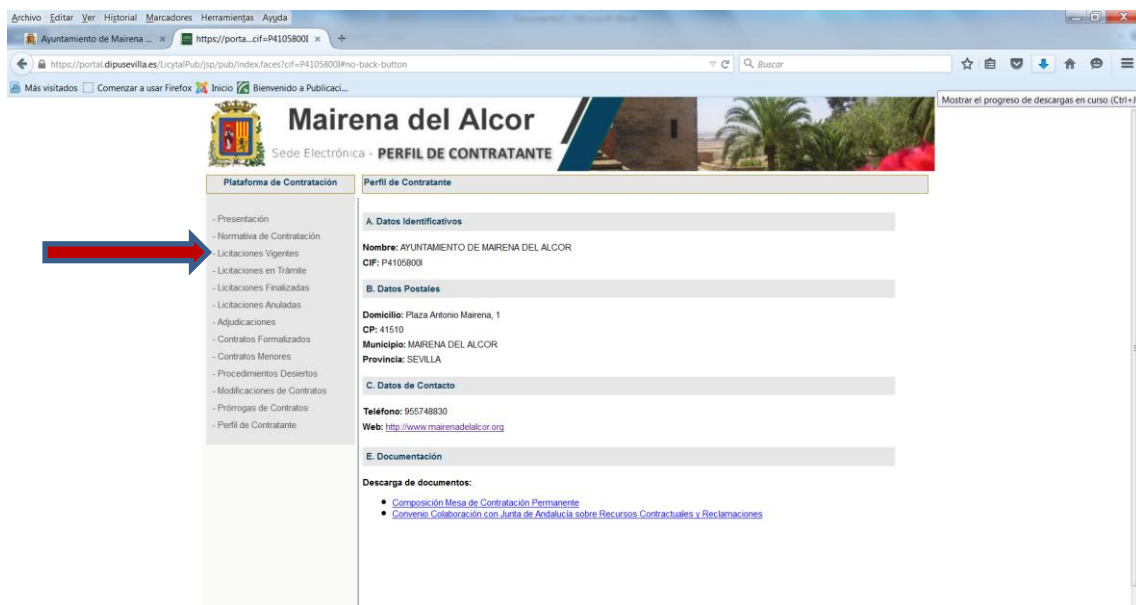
Archivo Editar Ver Historial Marcadores Herramientas Ayuda

Ayuntamiento de Mairena ... ×
https://porta...cif=P4105800I ×
+

https://portal.dipusevilla.es/LicytalPub/jsp/pub/index.faces?cif=P4105800I#no-back-button

Buscar

Más visitados
Comenzar a usar Firefox
Inicio
Bienvenido a Publicaci...

Mostrar el progreso de descargas en curso (Ctrl+

Mairena del Alcor

Sede Electrónica - PERFIL DE CONTRATANTE

Plataforma de Contratación

Perfil de Contratante

- Presentación
- Normativa de Contratación
- Licitaciones Vigentes
- Licitaciones en Trámite
- Licitaciones Finalizadas
- Licitaciones Anuladas
- Adjudicaciones
- Contratos Formalizados
- Contratos Menores
- Procedimientos Desiertos
- Modificaciones de Contratos
- Prórrogas de Contratos
- Perfil de Contratante

A. Datos Identificativos

Nombre: AYUNTAMIENTO DE MAIRENA DEL ALCOR
CIF: P4105800I

B. Datos Postales

Domicilio: Plaza Antonio Mairena, 1
CP: 41510
Municipio: MAIRENA DEL ALCOR
Provincia: SEVILLA

C. Datos de Contacto

Teléfono: 955748830
Web: http://www.mairenadelalcor.org

E. Documentación

Descarga de documentos:

- Composición Mesa de Contratación Permanente
- Convenio Colaboración con Junta de Andalucía sobre Recursos Contractuales y Reclamaciones